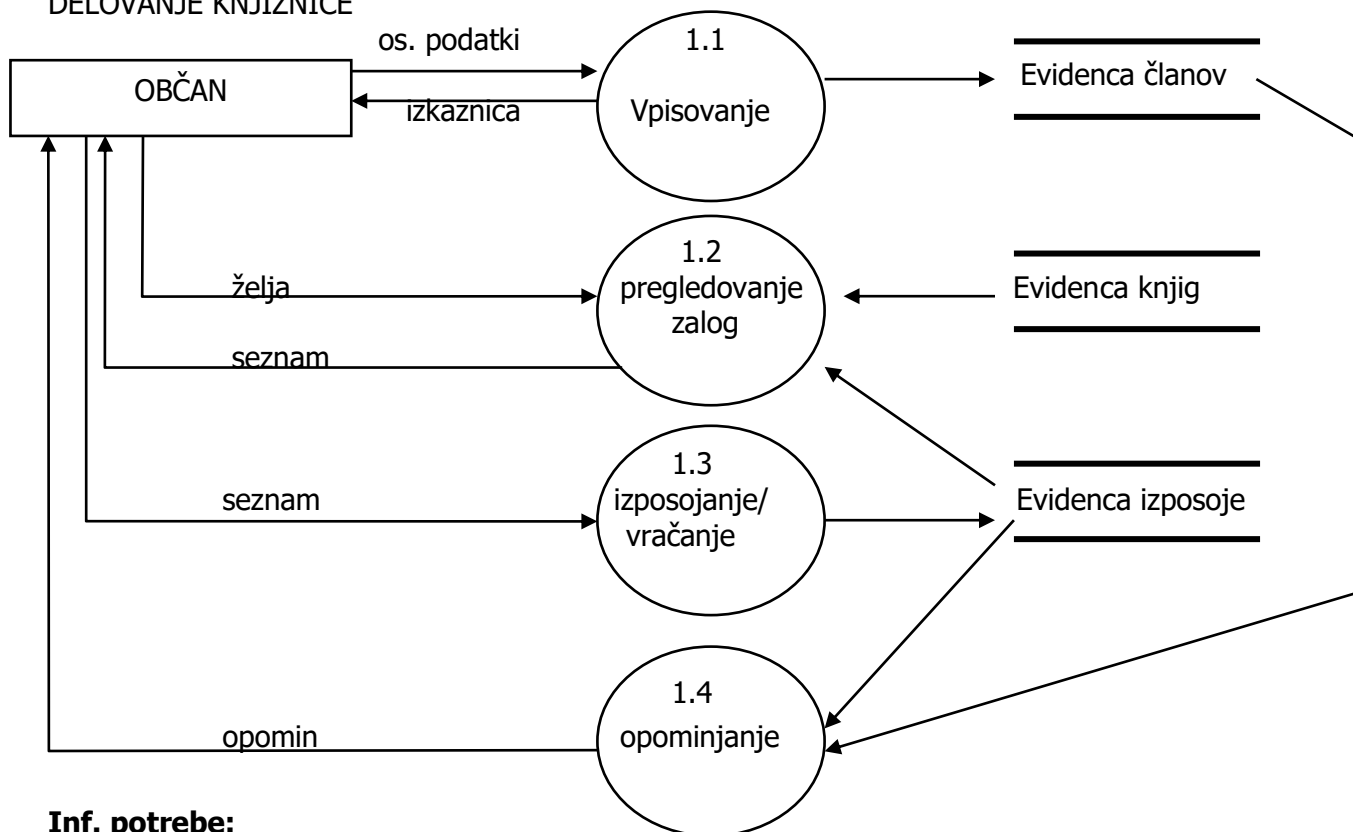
DELOVANJE KNJIŽNICE

OBČAN

os. podatki

izkaznica

1.1

Vpisovanje

Evidenca članov

želja

seznam

1.2

pregledovanje zalog

Evidenca knjig

seznam

1.3

izposojanje/ vračanje

Evidenca izposoje

opomin

1.4

opominjanje

**Inf. potrebe:**